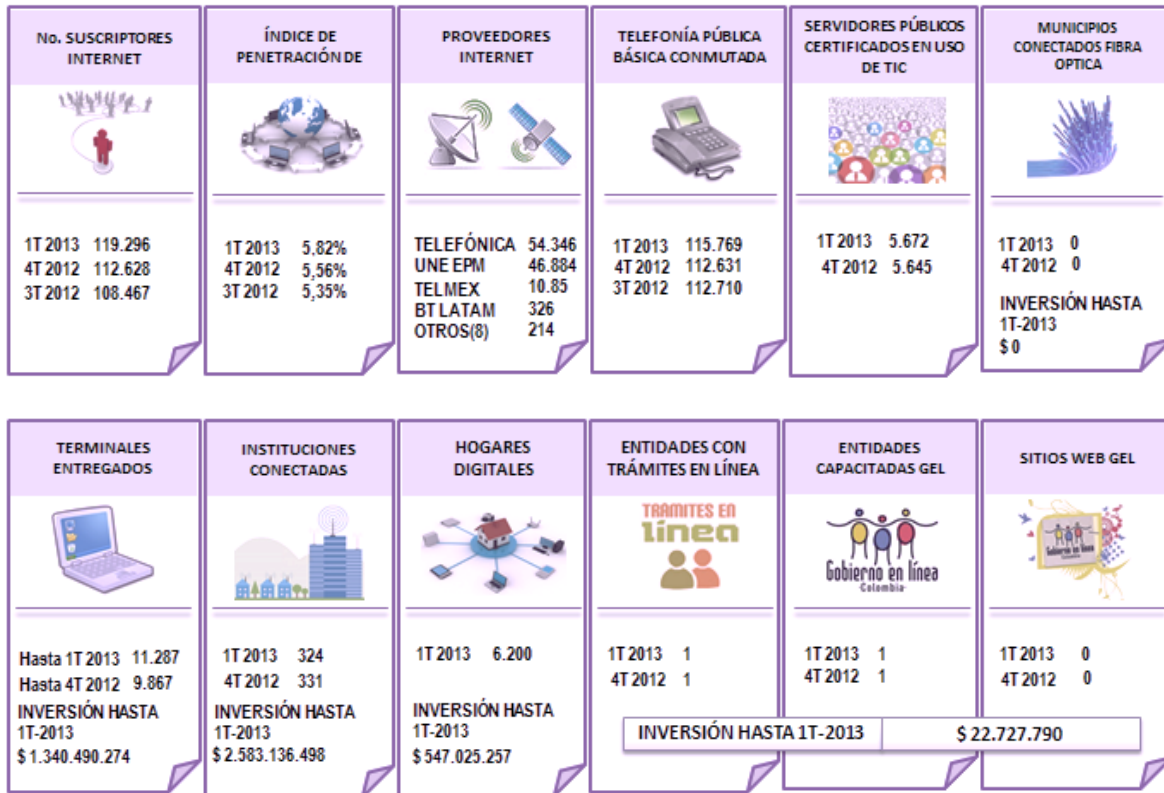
No. SUSCRIPTORES INTERNET

1T 2013 119.296
4T 2012 112.628
3T 2012 108.467

ÍNDICE DE PENETRACIÓN DE

1T 2013 5,82%
4T 2012 5,56%
3T 2012 5,35%

PROVEEDORES INTERNET

TELEFÓNICA 54.346
UNE EPM 46.884
TELMEX 10.85
BT LATAM 326
OTROS(8) 214

TELEFONÍA PÚBLICA BÁSICA CONMUTADA

1T 2013 115.769
4T 2012 112.631
3T 2012 112.710

SERVIDORES PÚBLICOS CERTIFICADOS EN USO DE TIC

1T 2013 5.672
4T 2012 5.645

MUNICIPIOS CONECTADOS FIBRA OPTICA

1T 2013 0
4T 2012 0

INVERSIÓN HASTA 1T-2013
$ 0

TERMINALES ENTREGADOS

Hasta 1T 2013 11.287
Hasta 4T 2012 9.867
INVERSIÓN HASTA 1T-2013
$ 1.340.490.274

INSTITUCIONES CONECTADAS

1T 2013 324
4T 2012 331
INVERSIÓN HASTA 1T-2013
$ 2.583.136.498

HOGARES DIGITALES

1T 2013 6.200
INVERSIÓN HASTA 1T-2013
$ 547.025.257

ENTIDADES CON TRÁMITES EN LÍNEA

TRAMITES EN línea

1T 2013 1
4T 2012 1

ENTIDADES CAPACITADAS GEL

Gobierno en línea
Colombia

1T 2013 1
4T 2012 1

SITIOS WEB GEL

Gobierno en línea

1T 2013 0
4T 2012 0

| INVERSIÓN HASTA 1T-2013 | $ 22.727.790 |